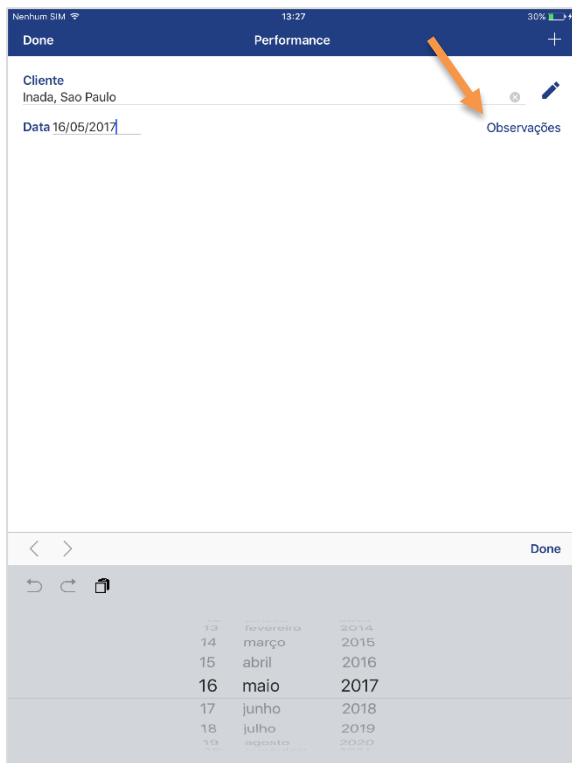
Nenhum SIM
13:27
30%

Done
Performance
+

Cliente
Inada, Sao Paulo

Data 16/05/2017
Observações

Done

13 fevereiro 2014
14 março 2015
15 abril 2016
16 maio 2017
17 junho 2018
18 julho 2019
19 agosto 2020